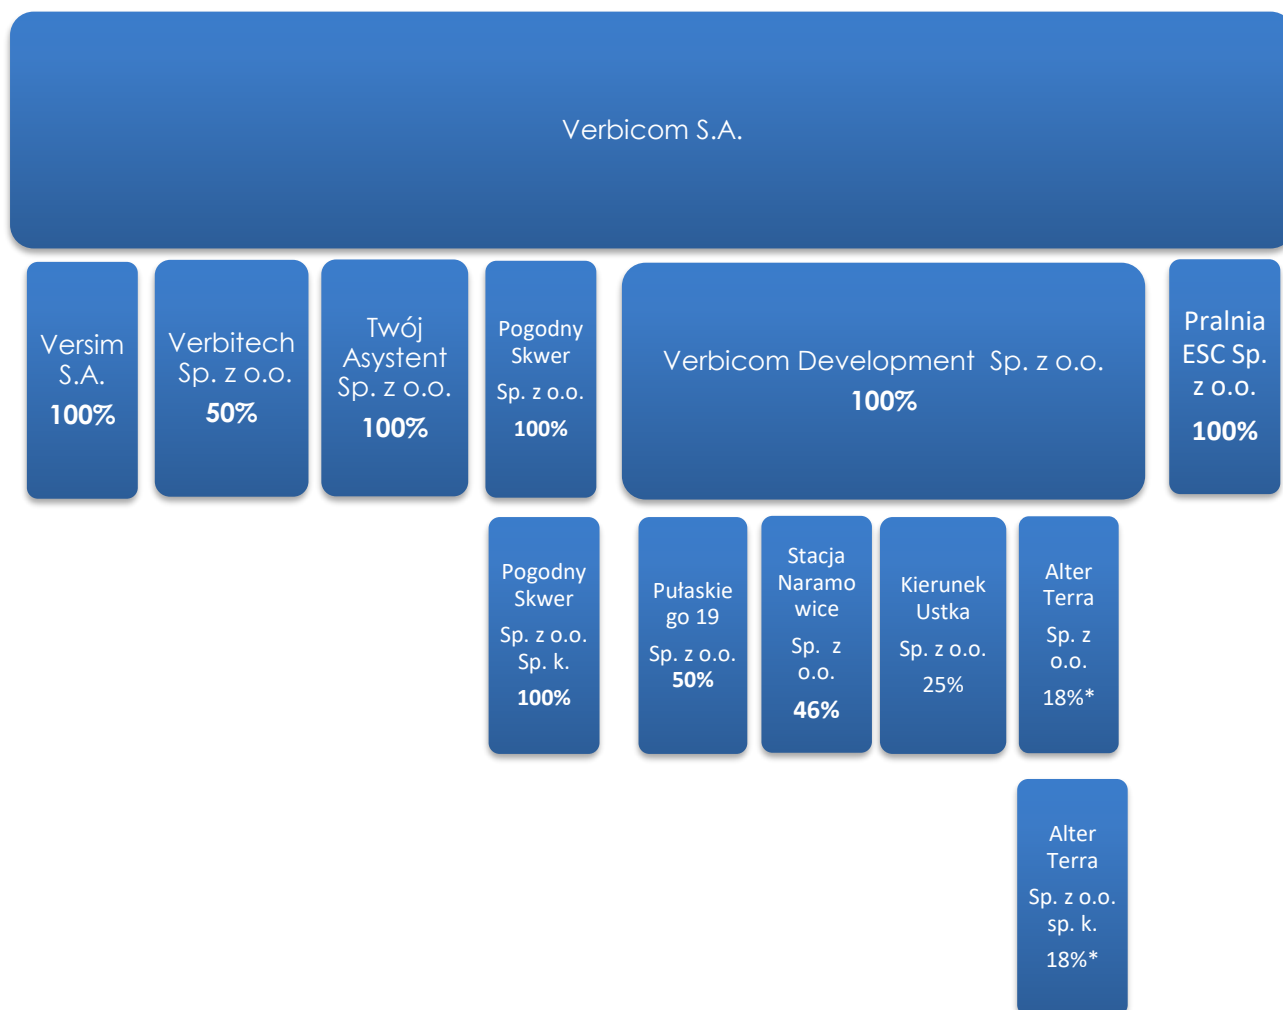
Verbicom S.A.

Versim S.A.
100%

Verbitech Sp. z o.o.
50%

Twój Asystent Sp. z o.o.
100%

Pogodny Skwer
Sp. z o.o.
100%

Verbicom Development Sp. z o.o.
100%

Pralnia ESC Sp. z o.o.
100%

Pogodny Skwer
Sp. z o.o. Sp. k.
100%

Pułaskiego 19
Sp. z o.o.
50%

Stacja Naramowice
Sp. z o.o.
46%

Kierunek Ustka
Sp. z o.o.
25%

Alter Terra
Sp. z o.o.
18%*

Alter Terra
Sp. z o.o. sp. k.
18%*